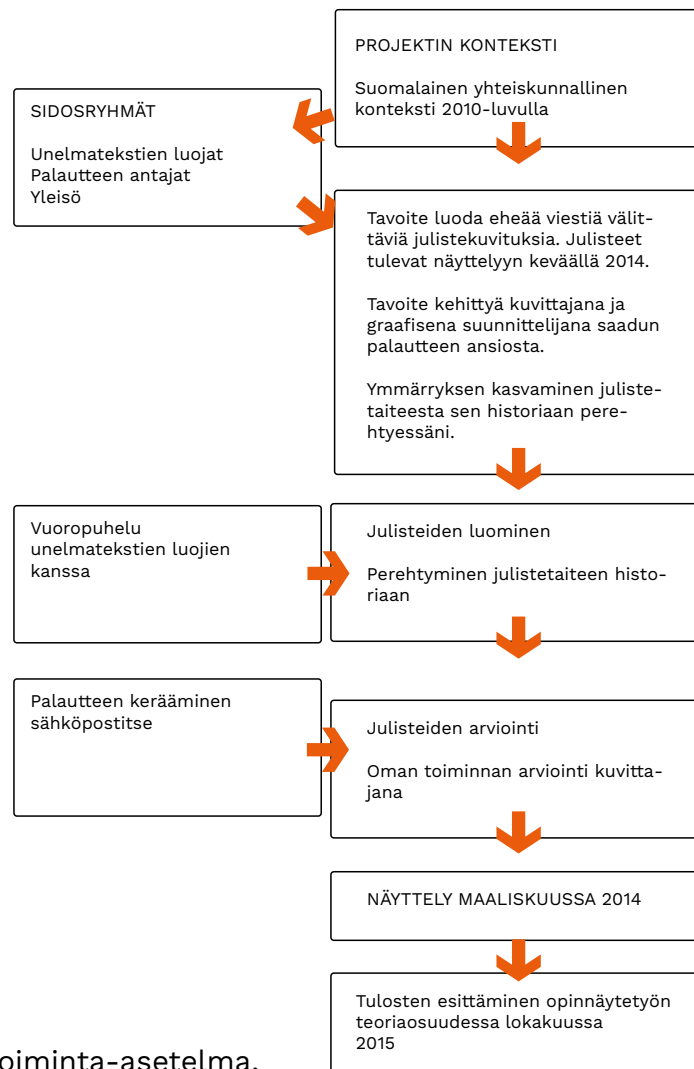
PROJEKTIN KONTEKSTI

Suomalainen yhteiskunnallinen konteksti 2010-luvulla

SIDOSRYHMÄT

Unelmatekstien luojat
Palautteen antajat
Yleisö

Tavoite luoda eheää viestiä välittäviä julistekuvituksia. Julisteet tulevat näyttelyyn keväällä 2014.

Tavoite kehittyä kuvittajana ja graafisena suunnittelijana saadun palautteen ansiosta.

Ymmärryksen kasvaminen julistetaiteesta sen historiaan perehtyessäni.

Vuoropuhelu unelmatekstien luojien kanssa

Julisteiden luominen

Perehtyminen julistetaiteen historiaan

Palautteen kerääminen sähköpostitse

Julisteiden arviointi

Oman toiminnan arviointi kuvittajana

NÄYTTELY MAALISKUUSSA 2014

Tulosten esittäminen opinnäytetyön teoriaosuudessa lokakuussa 2015

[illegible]oiminta-asetelma.